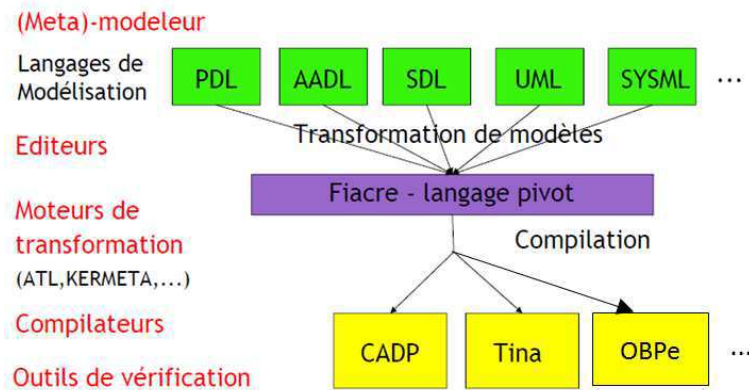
(Meta)-modeleur

Langages de Modélisation

PDL AADL SDL UML SYSML ...

Transformation de modèles

Editeurs

Fiacre - langage pivot

Moteurs de transformation (ATL,KERMETA,...)

Compilation

Compilateurs

CADP Tina OBPe ...

Outils de vérification